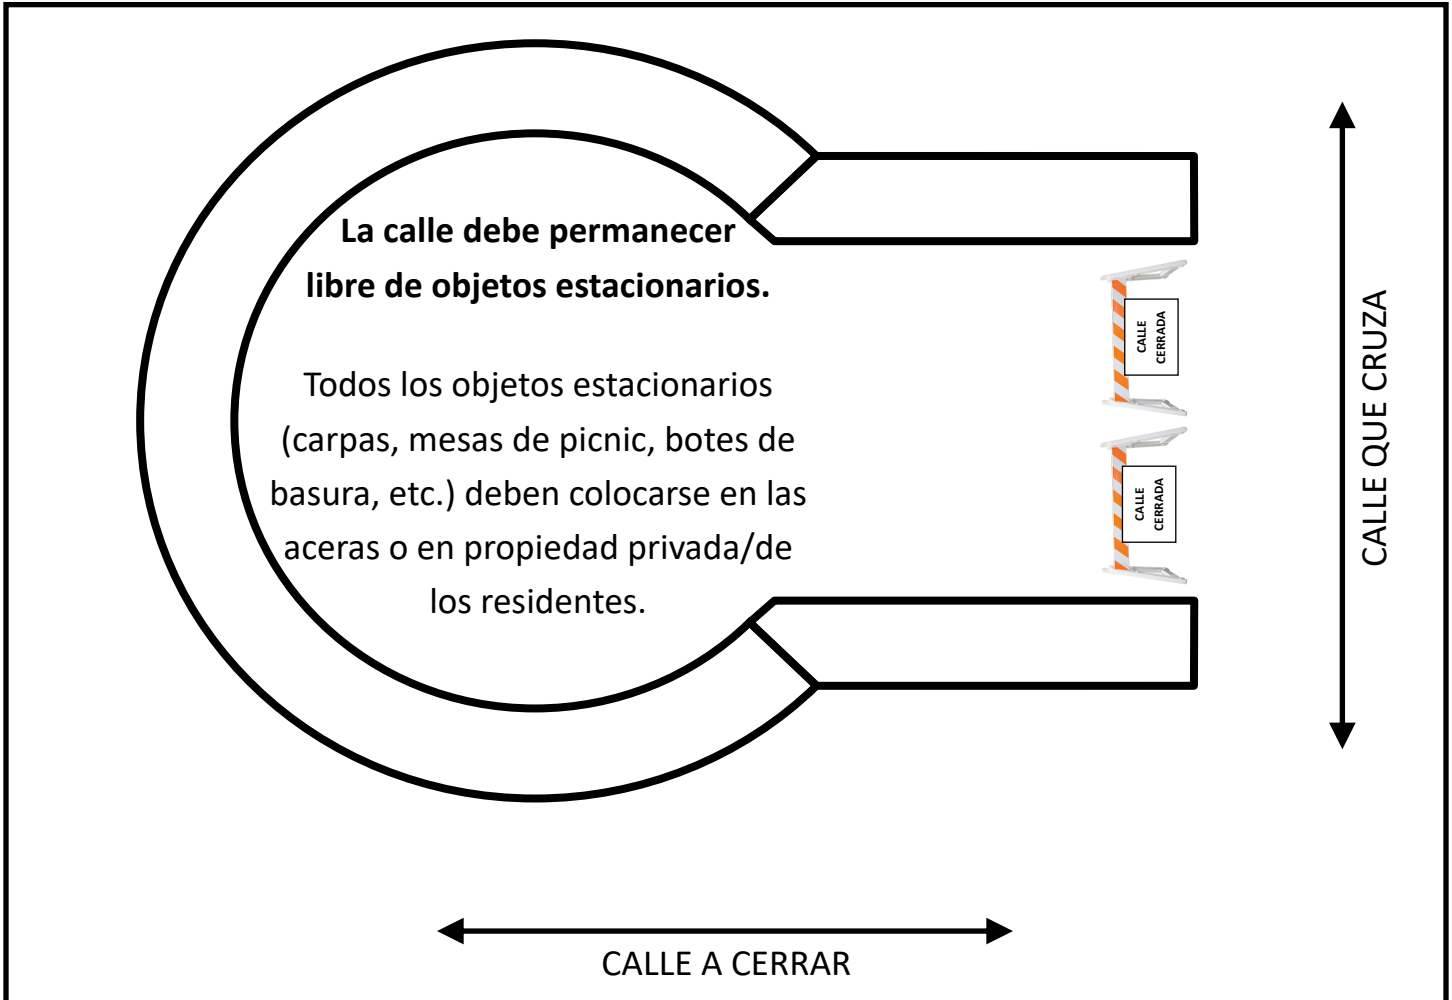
La calle debe permanecer libre de objetos estacionarios.

Todos los objetos estacionarios (carpas, mesas de picnic, botes de basura, etc.) deben colocarse en las aceras o en propiedad privada/de los residentes.

CALLE CERRADA

CALLE CERRADA

CALLE QUE CRUZA

CALLE A CERRAR